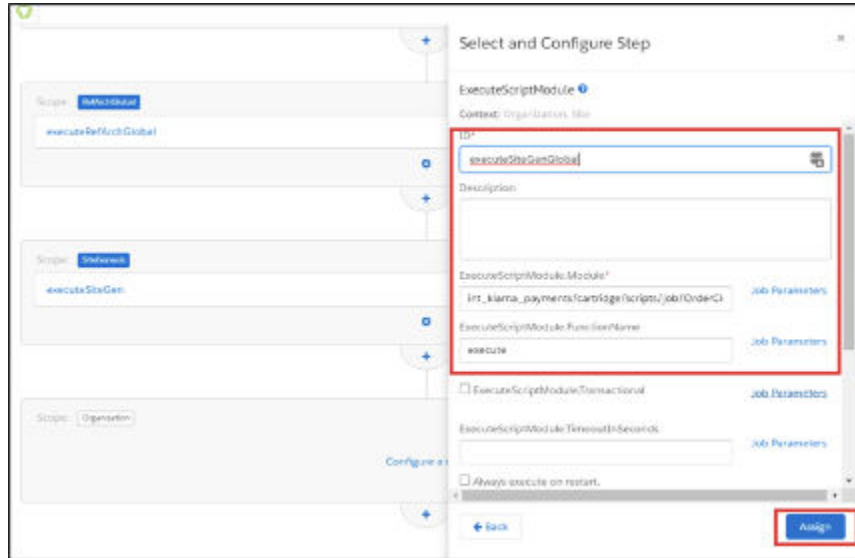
Select and Configure Step

Scope: RefArchGlobal

executeRefArchGlobal

ExecuteScriptModule

Context: Organization, Site

ID*

executeSiteGenGlobal

Description

Scope: Sitehereck

executeSiteGen

ExecuteScriptModule.Module*

int_klarna_payments/cartridge/scripts/job/OrderCl

Job Parameters

ExecuteScriptModule.FunctionName

execute

Job Parameters

ExecuteScriptModule.Transactional

Job Parameters

Scope: Organization

ExecuteScriptModule.TimeoutInSeconds

Job Parameters

Configure a

Always execute on restart.

Back

Assign